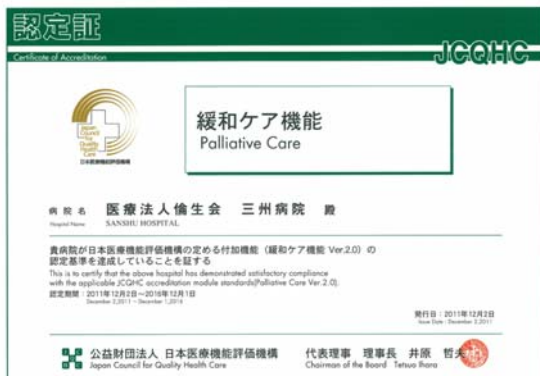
認定証
Certificate of Accreditation
JCQHC

Japan Council for Quality Health Care
日本医療機能評価機構

緩和ケア機能
Palliative Care

病院名 医療法人倫生会 三州病院 殿
Hospital Name SANSHU HOSPITAL

貴病院が日本医療機能評価機構の定める付加機能（緩和ケア機能 Ver.2.0）の認定基準を達成していることを証する
This is to certify that the above hospital has demonstrated satisfactory compliance with the applicable JCQHC accreditation module standards(Palliative Care Ver.2.0).
認定期間：2011年12月2日～2016年12月1日
December 2,2011 ~ December 1,2016

発行日：2011年12月2日
Issue Date : December 2,2011

公益財団法人 日本医療機能評価機構
Japan Council for Quality Health Care
代表理事 理事長 井原 哲夫
Chairman of the Board Tetsuo Ihara